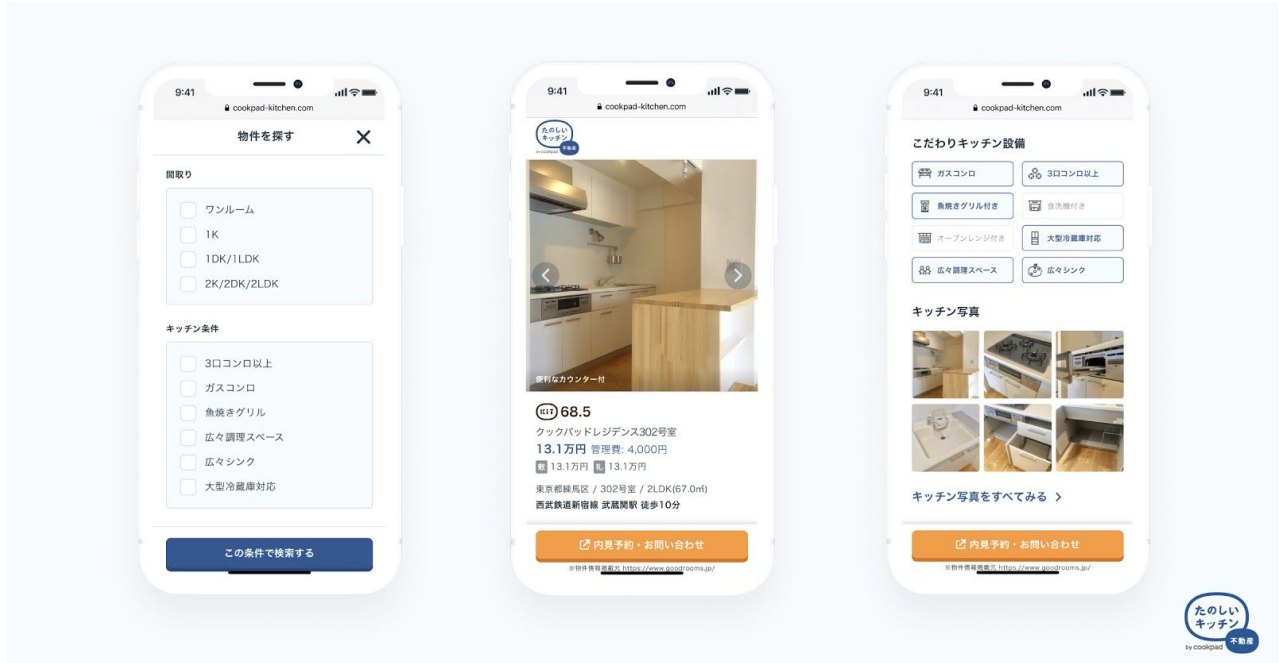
9:41
cookpad-kitchen.com

物件を探す ✕

間取り

ワンルーム
1K
1DK/1LDK
2K/2DK/2LDK

キッチン条件

3口コンロ以上
ガスコンロ
魚焼きグリル
広々調理スペース
広々シンク
大型冷蔵庫対応

この条件で検索する

9:41
cookpad-kitchen.com

たのしいキッチン by cookpad 不動産

便利なカウンター付

KIT 68.5
クックパッドレジデンス302号室
13.1万円 管理費: 4,000円
敷 13.1万円 礼 13.1万円

東京都練馬区 / 302号室 / 2LDK(67.0㎡)
西武鉄道新宿線 武蔵関駅 徒歩10分

内見予約・お問い合わせ
※物件情報掲載元 https://www.goodrooms.jp/

9:41
cookpad-kitchen.com

こだわりキッチン設備

ガスコンロ
3口コンロ以上
魚焼きグリル付き
食洗機付き
オーブンレンジ付き
大型冷蔵庫対応
広々調理スペース
広々シンク

キッチン写真

キッチン写真をすべてみる >

内見予約・お問い合わせ
※物件情報掲載元 https://www.goodrooms.jp/

たのしいキッチン by cookpad 不動産